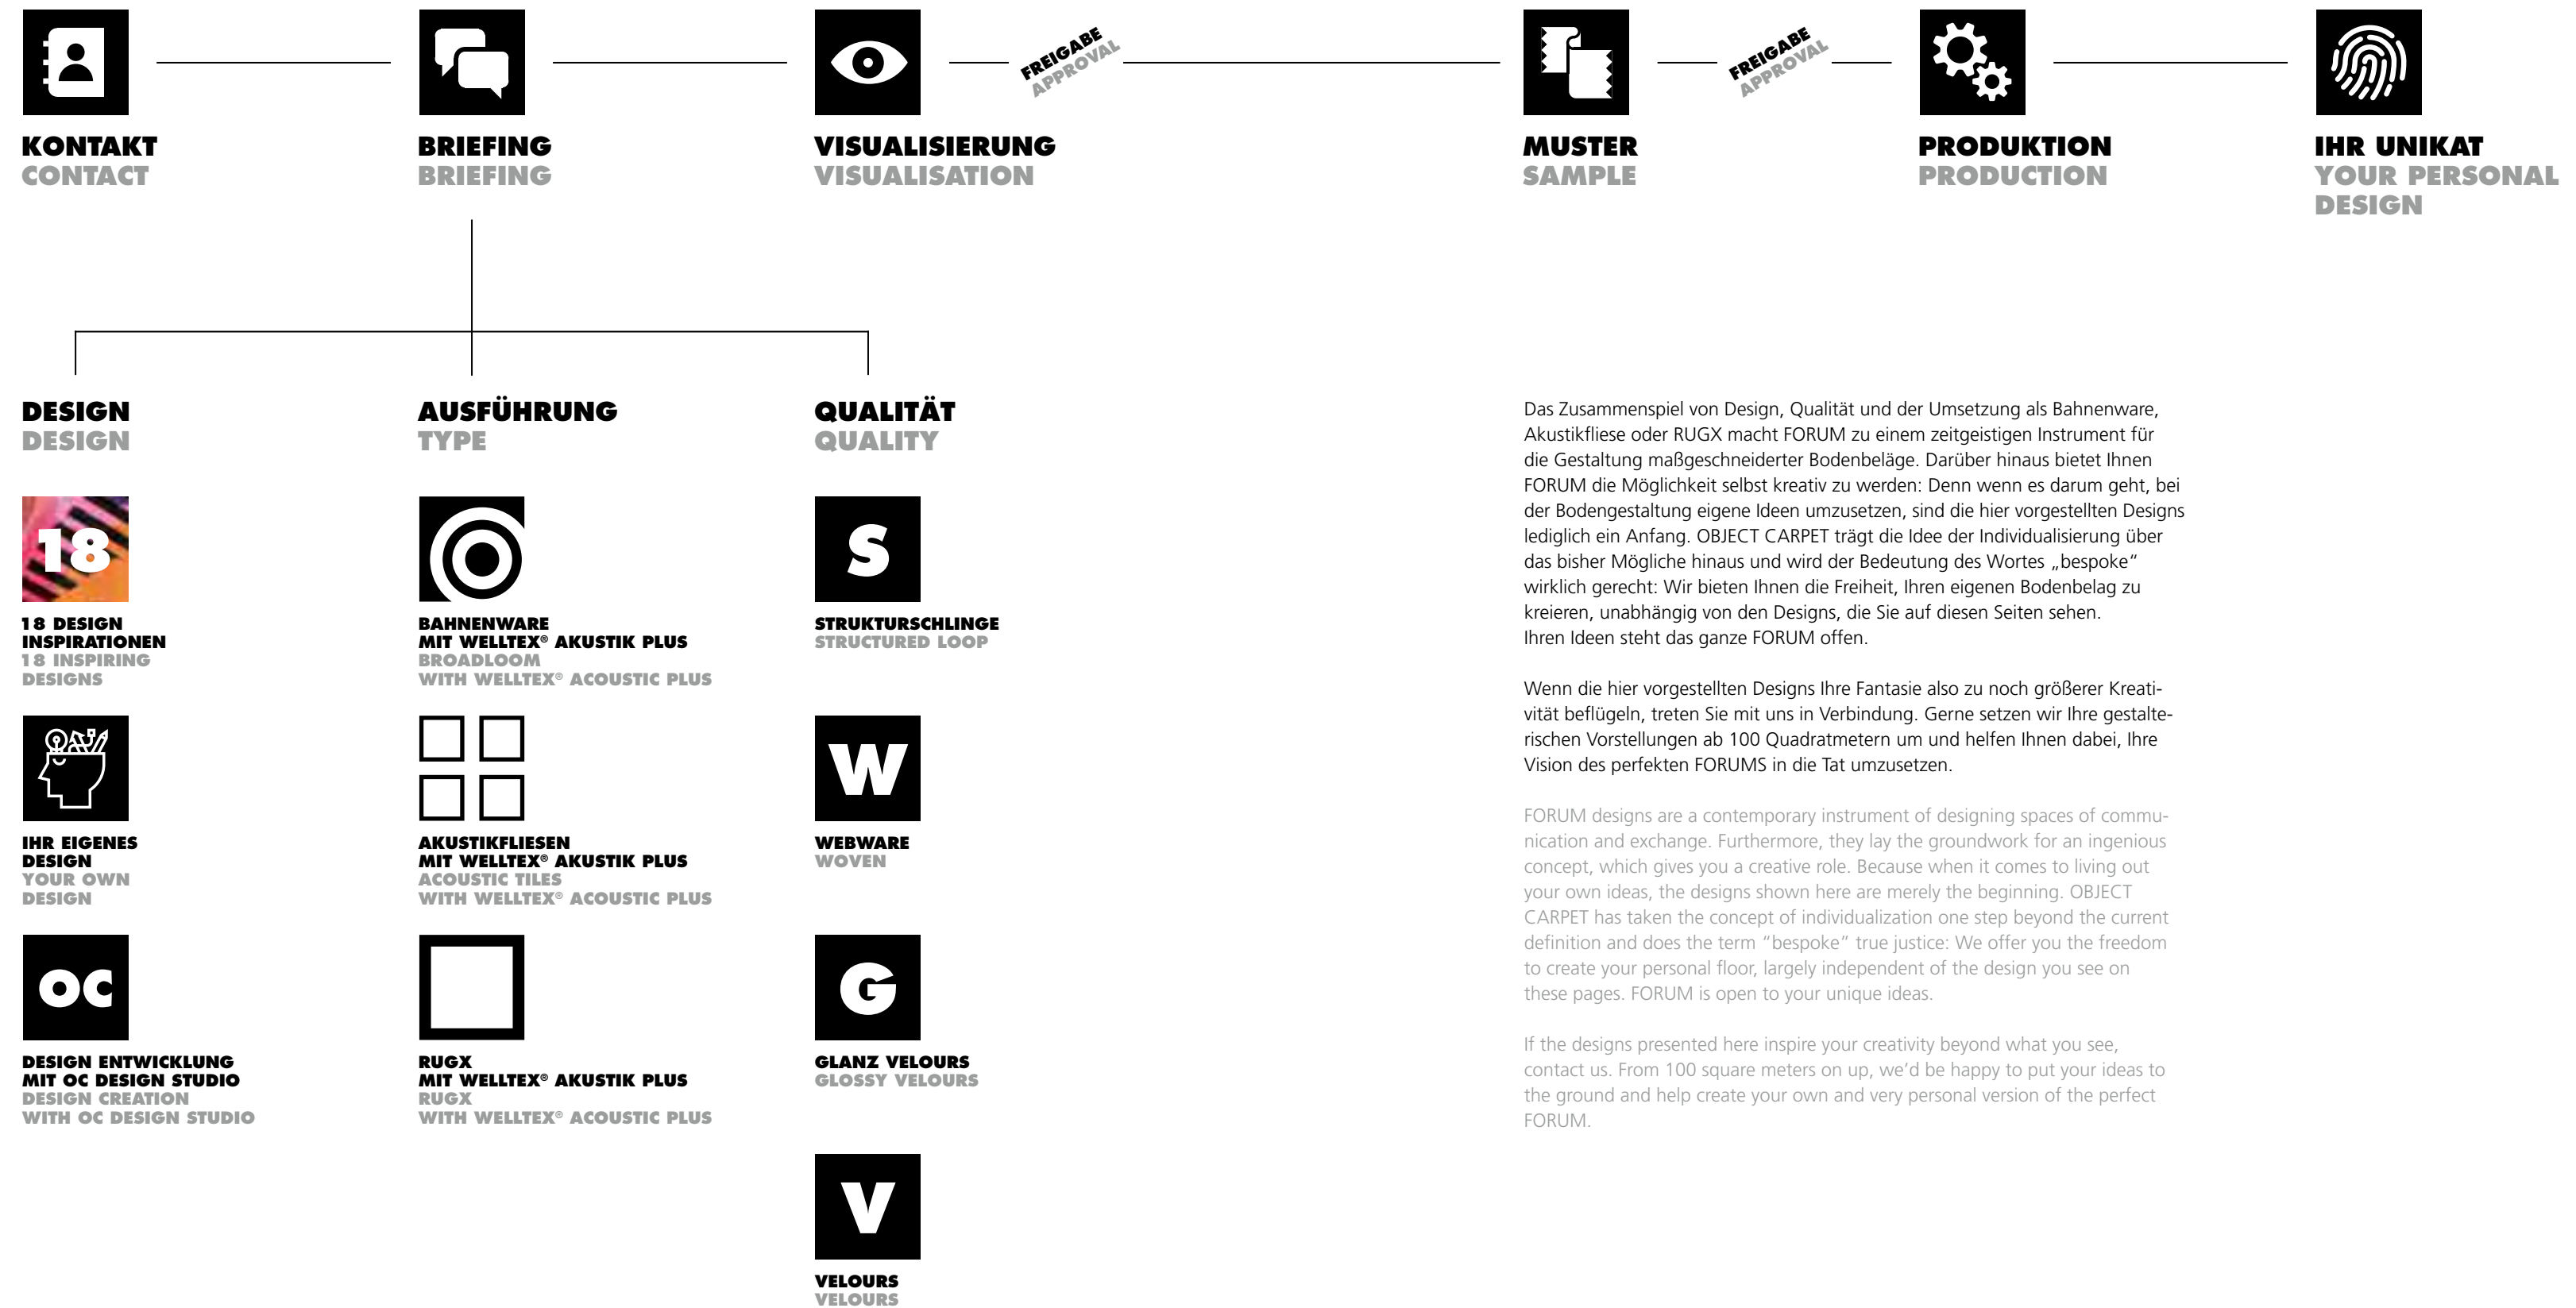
KONTAKT
CONTACT

BRIEFING
BRIEFING

VISUALISIERUNG
VISUALISATION

FREIGABE
APPROVAL

MUSTER
SAMPLE

FREIGABE
APPROVAL

PRODUKTION
PRODUCTION

IHR UNIKAT
YOUR PERSONAL DESIGN

DESIGN
DESIGN

18

18 DESIGN INSPIRATIONEN
18 INSPIRING DESIGNS

IHR EIGENES DESIGN
YOUR OWN DESIGN

OC

DESIGN ENTWICKLUNG MIT OC DESIGN STUDIO
DESIGN CREATION WITH OC DESIGN STUDIO

AUSFÜHRUNG
TYPE

BAHNENWARE MIT WELLTEX® AKUSTIK PLUS
BROADLOOM WITH WELLTEX® ACOUSTIC PLUS

AKUSTIKFLIESEN MIT WELLTEX® AKUSTIK PLUS
ACOUSTIC TILES WITH WELLTEX® ACOUSTIC PLUS

RUGX MIT WELLTEX® AKUSTIK PLUS
RUGX WITH WELLTEX® ACOUSTIC PLUS

QUALITÄT
QUALITY

S

STRUKTURSCHLINGE
STRUCTURED LOOP

W

WEBWARE
WOVEN

G

GLANZ VELOURS
GLOSSY VELOURS

V

VELOURS
VELOURS

Das Zusammenspiel von Design, Qualität und der Umsetzung als Bahnenware, Akustikfliese oder RUGX macht FORUM zu einem zeitgeistigen Instrument für die Gestaltung maßgeschneiderter Bodenbeläge. Darüber hinaus bietet Ihnen FORUM die Möglichkeit selbst kreativ zu werden: Denn wenn es darum geht, bei der Bodengestaltung eigene Ideen umzusetzen, sind die hier vorgestellten Designs lediglich ein Anfang. OBJECT CARPET trägt die Idee der Individualisierung über das bisher Mögliche hinaus und wird der Bedeutung des Wortes „bespoke“ wirklich gerecht: Wir bieten Ihnen die Freiheit, Ihren eigenen Bodenbelag zu kreieren, unabhängig von den Designs, die Sie auf diesen Seiten sehen. Ihren Ideen steht das ganze FORUM offen.

Wenn die hier vorgestellten Designs Ihre Fantasie also zu noch größerer Kreativität beflügeln, treten Sie mit uns in Verbindung. Gerne setzen wir Ihre gestalterischen Vorstellungen ab 100 Quadratmetern um und helfen Ihnen dabei, Ihre Vision des perfekten FORUMS in die Tat umzusetzen.

FORUM designs are a contemporary instrument of designing spaces of communication and exchange. Furthermore, they lay the groundwork for an ingenious concept, which gives you a creative role. Because when it comes to living out your own ideas, the designs shown here are merely the beginning. OBJECT CARPET has taken the concept of individualization one step beyond the current definition and does the term “bespoke” true justice: We offer you the freedom to create your personal floor, largely independent of the design you see on these pages. FORUM is open to your unique ideas.

If the designs presented here inspire your creativity beyond what you see, contact us. From 100 square meters on up, we’d be happy to put your ideas to the ground and help create your own and very personal version of the perfect FORUM.